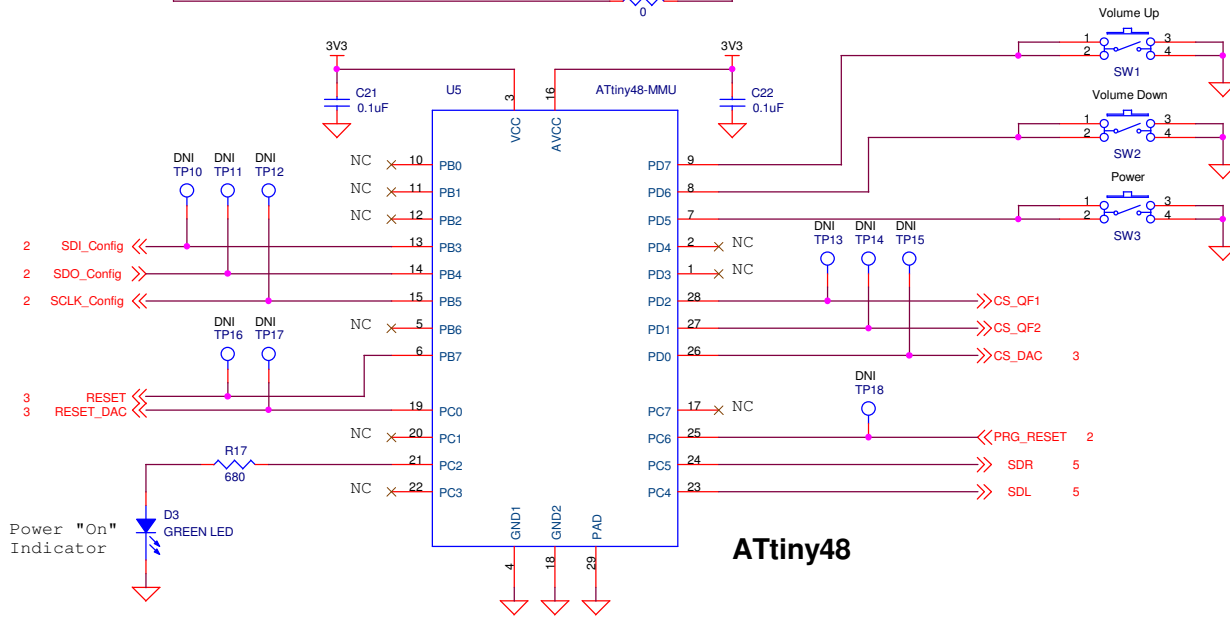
0

3V3
C21
0.1uF
U5
3
VCC
16
AVCC
ATtiny48-MMU
3V3
C22
0.1uF

Volume Up
1 3
2 4
SW1
Volume Down
1 3
2 4
SW2
Power
1 3
2 4
SW3

DNI TP10
DNI TP11
DNI TP12

NC 10 PB0
NC 11 PB1
NC 12 PB2
2 SDI_Config 13 PB3
2 SDO_Config 14 PB4
2 SCLK_Config 15 PB5
DNI TP16
DNI TP17
NC 5 PB6
6 PB7
3 RESET
3 RESET_DAC 19 PC0
NC 20 PC1
R17
680
21 PC2
NC 22 PC3
D3
GREEN LED
Power "On"
Indicator

PD7 9
PD6 8
PD5 7
PD4 2 NC
PD3 1 NC
DNI TP13
DNI TP14
DNI TP15
PD2 28 CS_QF1
PD1 27 CS_QF2
PD0 26 CS_DAC 3
DNI TP18
PC7 17 NC
PC6 25 PRG_RESET 2
PC5 24 SDR 5
PC4 23 SDL 5

GND1
GND2
PAD
4
18
29

ATtiny48